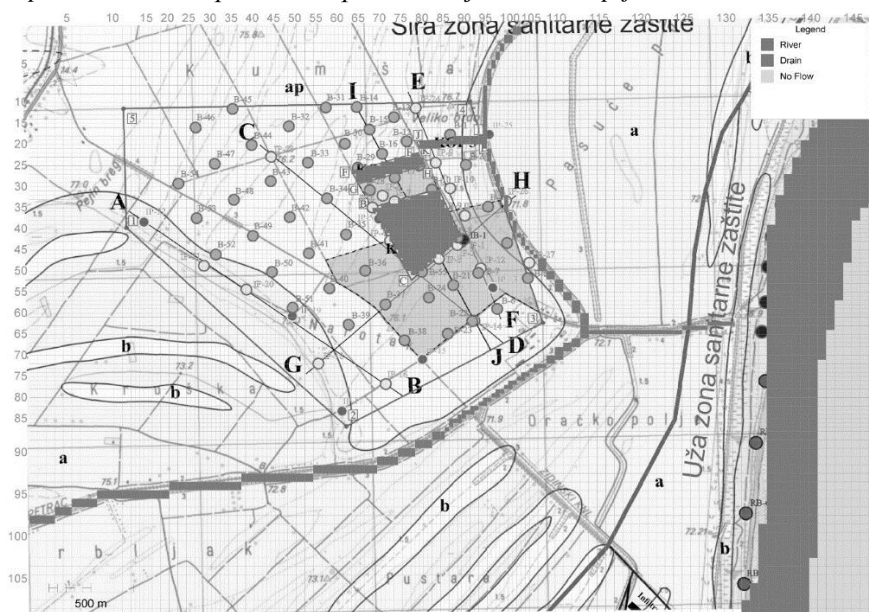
5 10 15 20 25 30 35 40 45 50 55 60 65 70 75 80 85 90 95 100 105 110 115 120 125 130 135 140 145

Šira zona sanitarne zaštite

Legend
River
Drain
No Flow

5
10
15
20
25
30
35
40
45
50
55
60
65
70
75
80
85
90
95
100
105

K u m s k a
ap
I
E
Veliko brdo
a
C
H
Pejin breg
A
B-45
B-46
B-31
B-14
B-32
B-44
B-33
B-47
B-48
B-43
B-42
B-49
B-52
B-41
B-50
B-51
B-40
B-39
B-38
B-36
B-1
B-34
B-23
B-21
B-22
B-37
B-8
F
J
D
G
B
b
b
K r u š k a
Uža zona sanitarne zaštite
O r a č k o p o l j e
a
a
b
b
r b l j a k
P u s t a r a
500 m